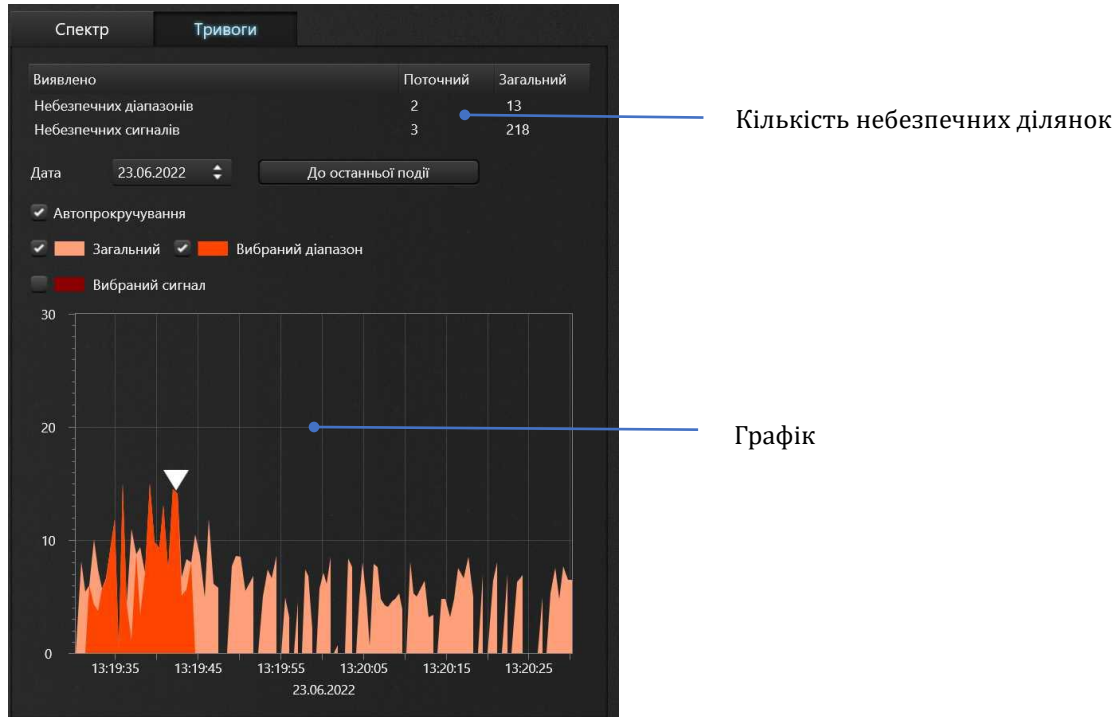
Спектр Тривоги

| Виявлено | Поточний | Загальний |
|---|---|---|
| Небезпечних діапазонів | 2 | 13 |
| Небезпечних сигналів | 3 | 218 |

Кількість небезпечних ділянок

Дата 23.06.2022 До останньої події

Автопрокручування

Загальний Вибраний діапазон

Вибраний сигнал

30

20

10

0

13:19:35 13:19:45 13:19:55 13:20:05 13:20:15 13:20:25

23.06.2022

Графік